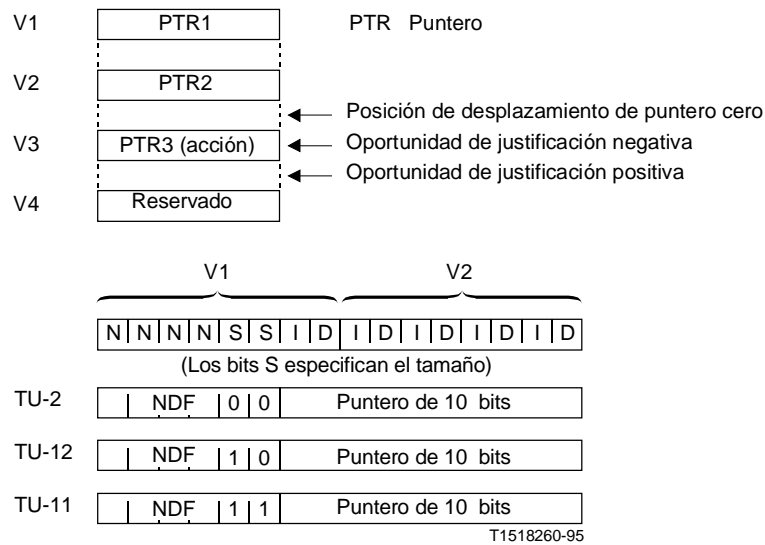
V1 PTR1 PTR Puntero

V2 PTR2

Posición de desplazamiento de puntero cero

V3 PTR3 (acción) Oportunidad de justificación negativa

Oportunidad de justificación positiva

V4 Reservado

V1 V2

| N | N | N | N | S | S | I | D | I | D | I | D | I | D | I | D |
|---|---|---|---|---|---|---|---|---|---|---|---|---|---|---|---|

(Los bits S especifican el tamaño)

TU-2 NDF 0 0 Puntero de 10 bits

TU-12 NDF 1 0 Puntero de 10 bits

TU-11 NDF 1 1 Puntero de 10 bits

T1518260-95